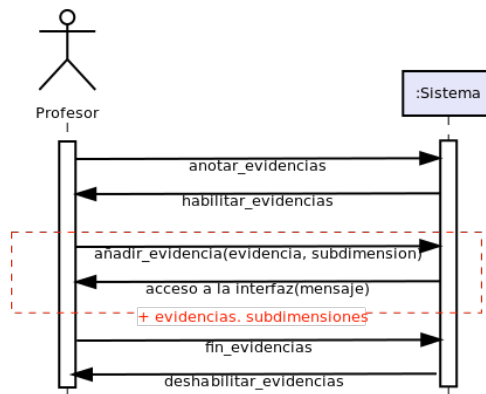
Profesor

:Sistema

anotar_evidencias

habilitar_evidencias

añadir_evidencia(evidencia, subdimension)

acceso a la interfaz(mensaje)

+ evidencias. subdimensiones

fin_evidencias

deshabilitar_evidencias